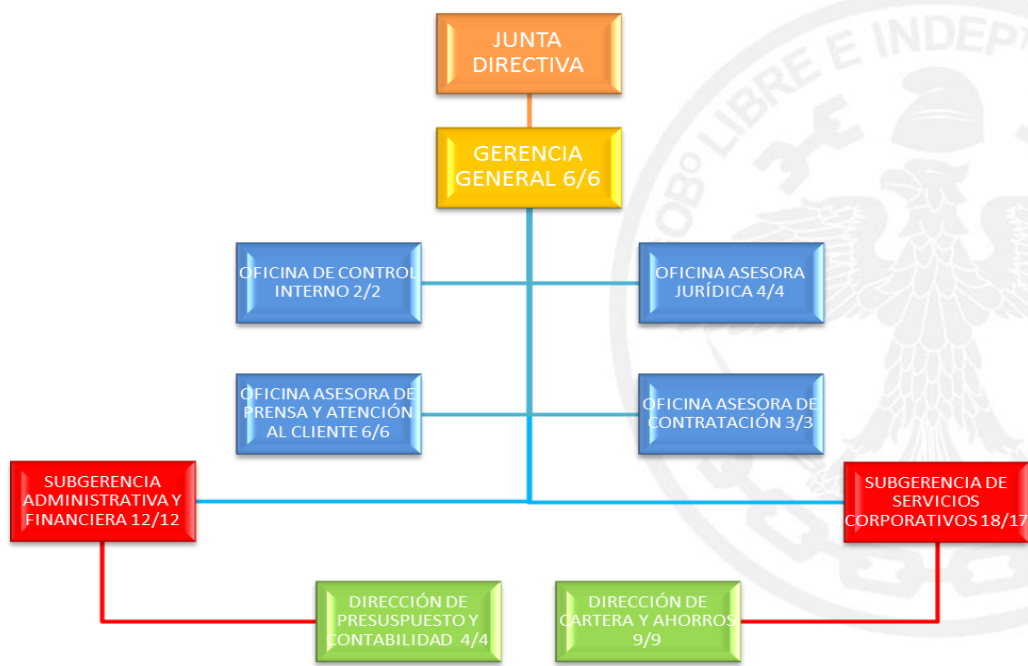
JUNTA DIRECTIVA

GERENCIA GENERAL 6/6

OFICINA DE CONTROL INTERNO 2/2

OFICINA ASESORA JURÍDICA 4/4

OFICINA ASESORA DE PRENSA Y ATENCIÓN AL CLIENTE 6/6

OFICINA ASESORA DE CONTRATACIÓN 3/3

SUBGERENCIA ADMINISTRATIVA Y FINANCIERA 12/12

SUBGERENCIA DE SERVICIOS CORPORATIVOS 18/17

DIRECCIÓN DE PRESUPUESTO Y CONTABILIDAD 4/4

DIRECCIÓN DE CARTERA Y AHORROS 9/9

LIBRE E INDEP